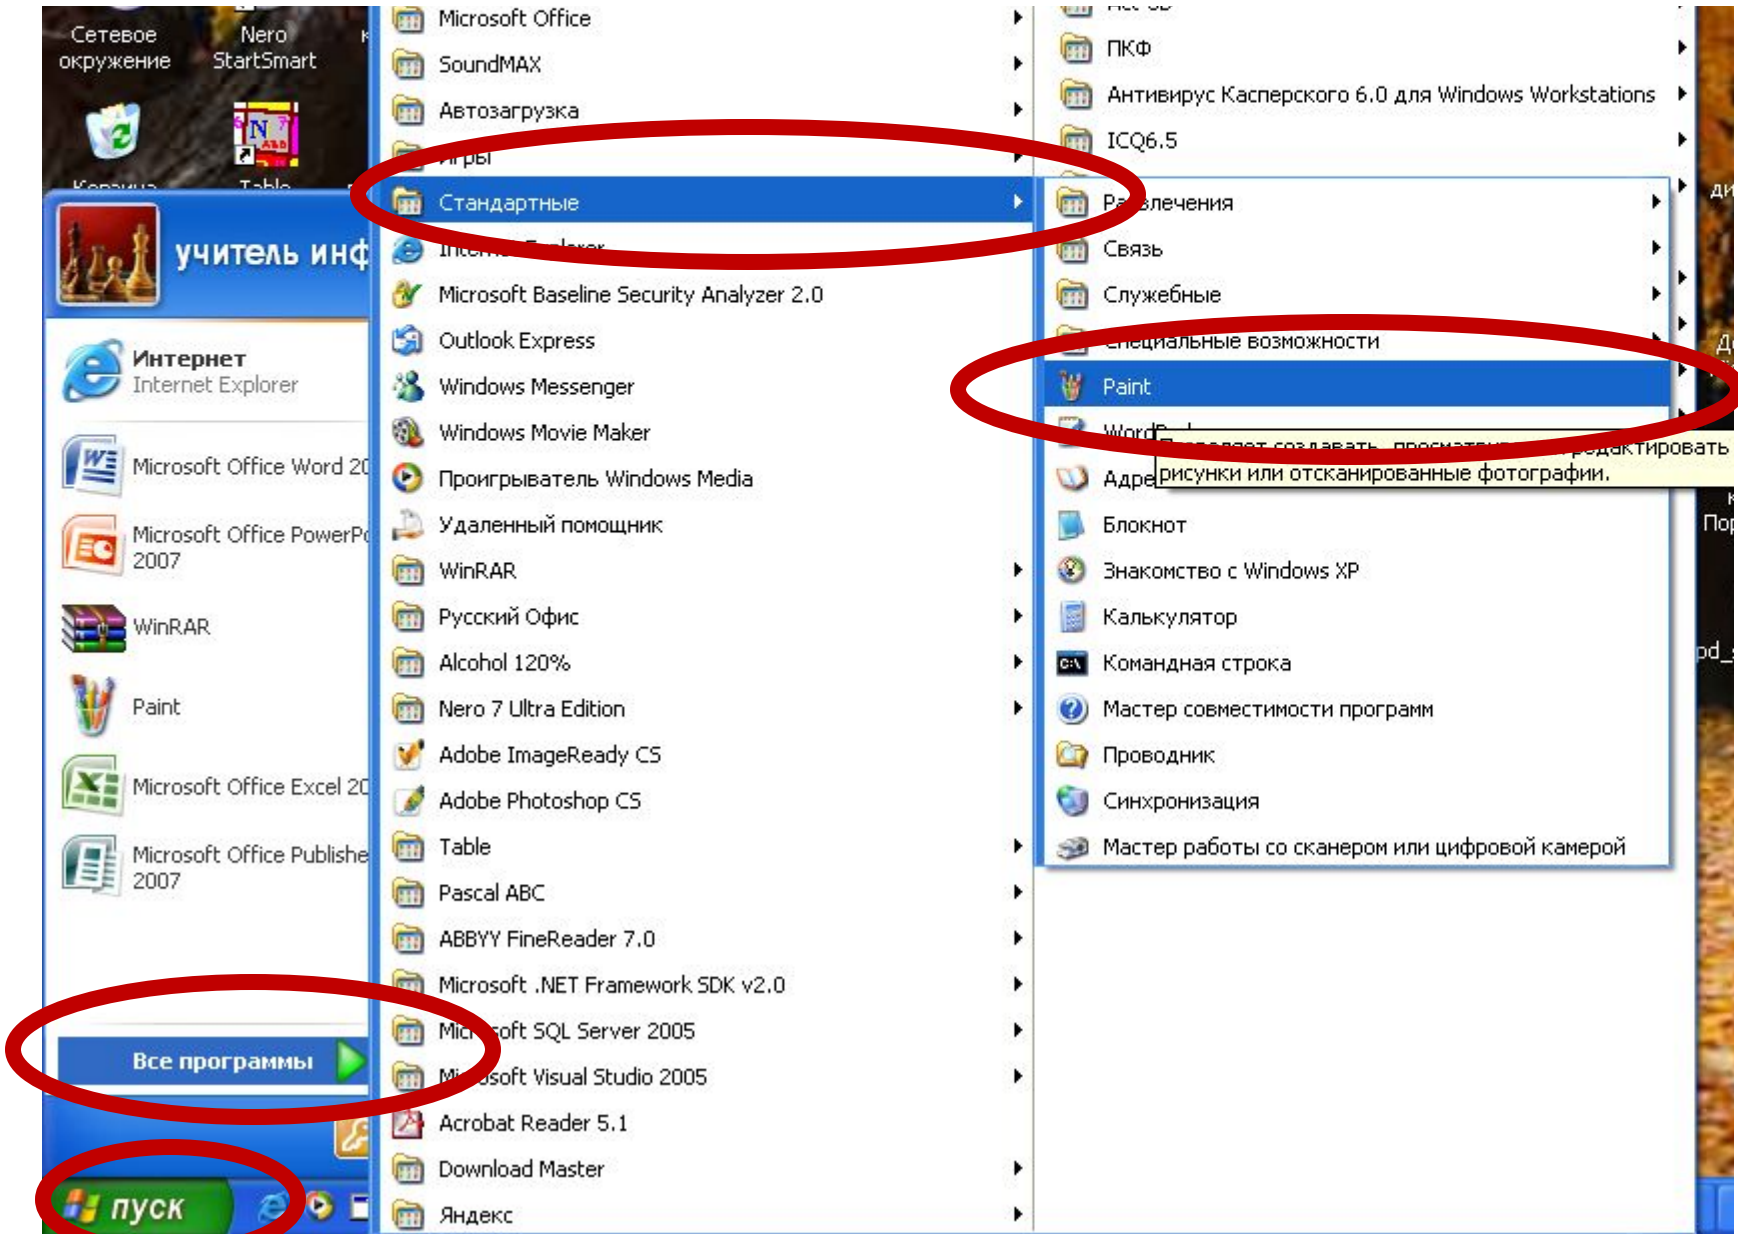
Сетевое окружение

Nero StartSmart

Корзина

Table

учитель инф

Интернет
Internet Explorer

Microsoft Office Word 20

Microsoft Office PowerP 2007

WinRAR

Paint

Microsoft Office Excel 20

Microsoft Office Publishe 2007

Все программы

пуск

Microsoft Office
SoundMAX
Автозагрузка
Игры
Стандартные
Internet Explorer
Microsoft Baseline Security Analyzer 2.0
Outlook Express
Windows Messenger
Windows Movie Maker
Проигрыватель Windows Media
Удаленный помощник
WinRAR
Русский Офис
Alcohol 120%
Nero 7 Ultra Edition
Adobe ImageReady CS
Adobe Photoshop CS
Table
Pascal ABC
ABBYY FineReader 7.0
Microsoft .NET Framework SDK v2.0
Microsoft SQL Server 2005
Microsoft Visual Studio 2005
Acrobat Reader 5.1
Download Master
Яндекс

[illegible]
ПКФ
Антивирус Касперского 6.0 для Windows Workstations
ICQ6.5

Развлечения
Связь
Служебные
Специальные возможности
Paint
WordPad
Адре
Позволяет создавать, просматривать и редактировать рисунки или отсканированные фотографии.
Блокнот
Знакомство с Windows XP
Калькулятор
Командная строка
Мастер совместимости программ
Проводник
Синхронизация
Мастер работы со сканером или цифровой камерой